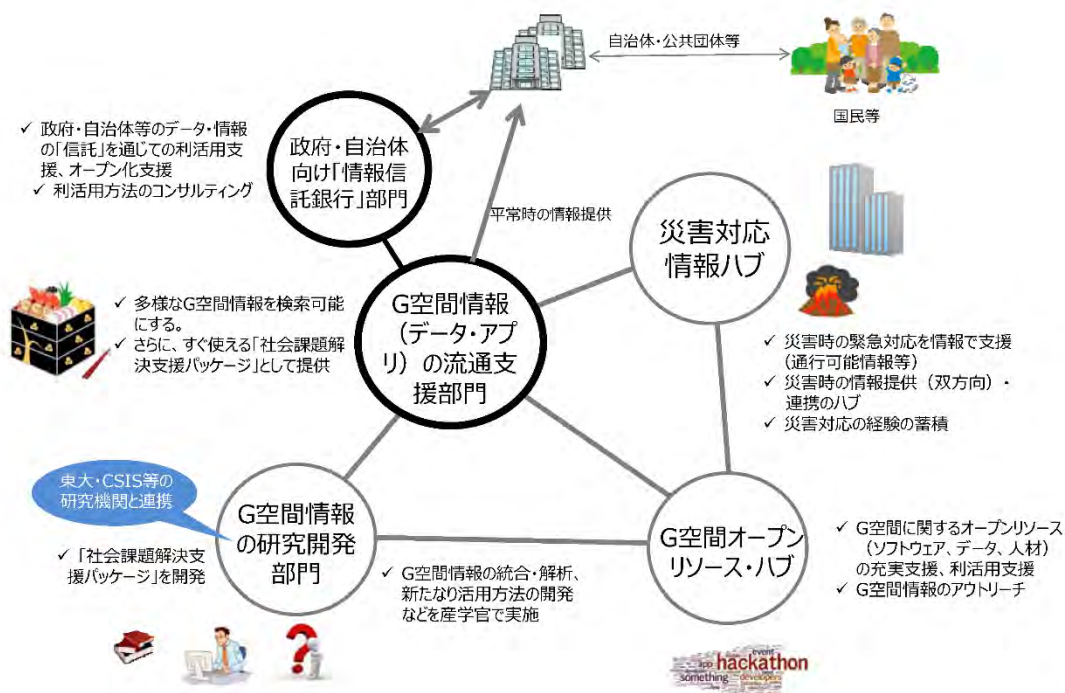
自治体・公共団体等

国民等

✓ 政府・自治体等のデータ・情報の「信託」を通じての利活用支援、オープン化支援
✓ 利活用方法のコンサルティング

政府・自治体向け「情報信託銀行」部門

平常時の情報提供

災害対応情報ハブ

✓ 多様なG空間情報を検索可能にする。
✓ さらに、すぐ使える「社会課題解決支援パッケージ」として提供

G空間情報（データ・アプリ）の流通支援部門

✓ 災害時の緊急対応を情報で支援（通行可能情報等）
✓ 災害時の情報提供（双方向）・連携のハブ
✓ 災害対応の経験の蓄積

東大・CSIS等の研究機関と連携

G空間情報の研究開発部門

✓ 「社会課題解決支援パッケージ」を開発

✓ G空間情報の統合・解析、新たなり活用方法の開発などを産学官で実施

G空間オープンリソース・ハブ

✓ G空間に関するオープンリソース（ソフトウェア、データ、人材）の充実支援、利活用支援
✓ G空間情報のアウトリーチ

event
app hackathon
something developers